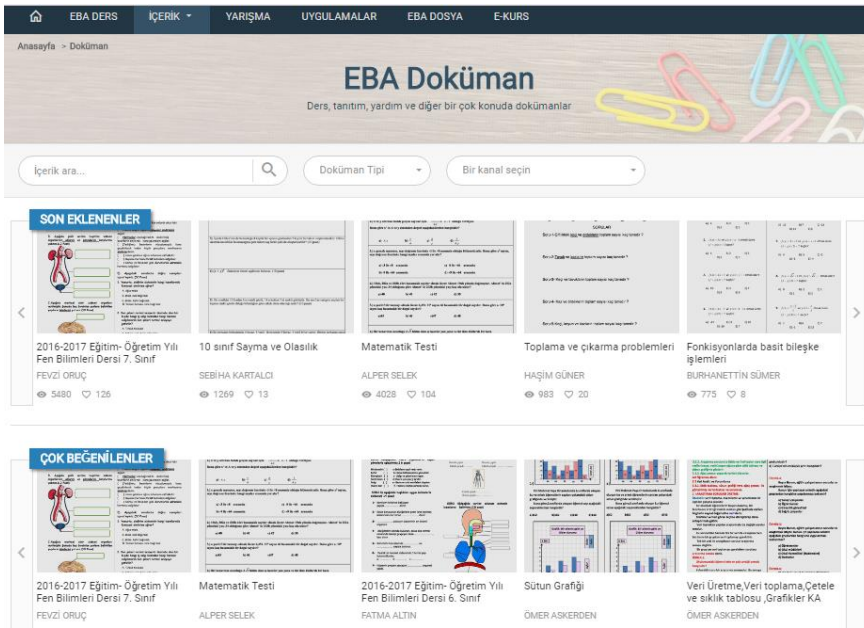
EBA DERS İÇERİK YARIŞMA UYGULAMALAR EBA DOSYA E-KURS

Anasayfa > Doküman

EBA Doküman

Ders, tanıtım, yardım ve diğer bir çok konuda dokümanlar

İçerik ara...

Doküman Tipi

Bir kanal seçin

SON EKLENENLER

2016-2017 Eğitim- Öğretim Yılı Fen Bilimleri Dersi 7. Sınıf
FEVZİ ORUÇ
5480 126

10 sınıf Sayma ve Olasılık
SEBİHA KARTALCI
1269 13

Matematik Testi
ALPER SELEK
4028 104

Toplama ve çıkarma problemleri
HAŞİM GÜNER
983 20

Fonkisyonlarda basit bileşke işlemleri
BURHANETTİN SÜMER
775 8

ÇOK BEĞENİLENLER

2016-2017 Eğitim- Öğretim Yılı Fen Bilimleri Dersi 7. Sınıf
FEVZİ ORUÇ

Matematik Testi
ALPER SELEK

2016-2017 Eğitim- Öğretim Yılı Fen Bilimleri Dersi 6. Sınıf
FATMA ALTIN

Sütun Grafiği
ÖMER ASKERDEN

Veri Üretme,Veri toplama,Çetele ve sıklık tablosu ,Grafikler KA
ÖMER ASKERDEN